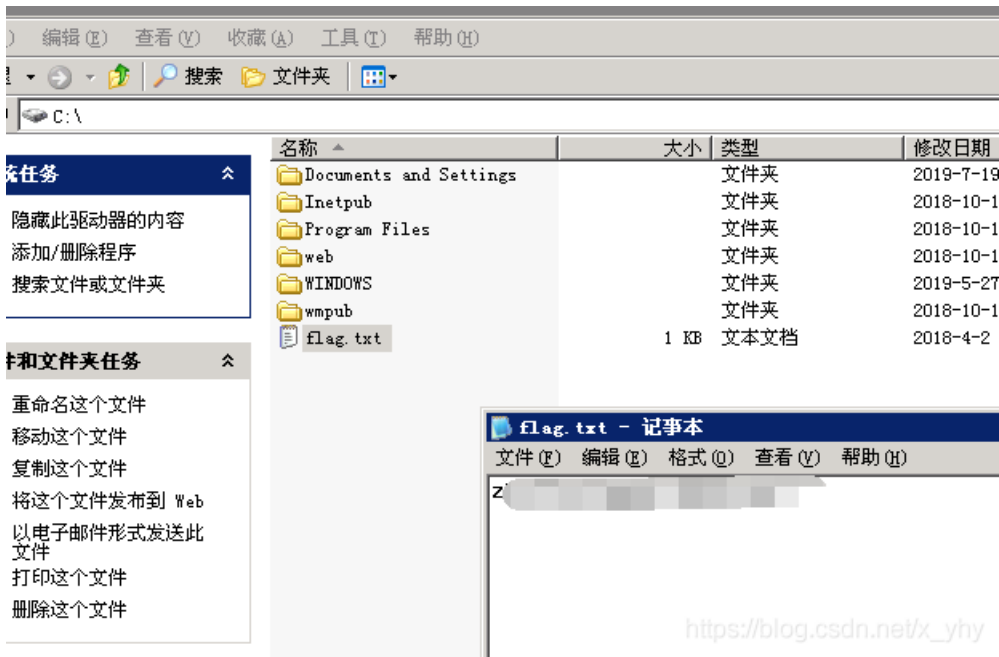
) 编辑(E) 查看(V) 收藏(A) 工具(T) 帮助(H)

搜索 文件夹

C:\

统任务

隐藏此驱动器的内容
添加/删除程序
搜索文件或文件夹

件和文件夹任务

重命名这个文件
移动这个文件
复制这个文件
将这个文件发布到 Web
以电子邮件形式发送此文件
打印这个文件
删除这个文件

| 名称 | 大小 | 类型 | 修改日期 |
|---|---|---|---|
| Documents and Settings | | 文件夹 | 2019-7-19 |
| Inetpub | | 文件夹 | 2018-10-1 |
| Program Files | | 文件夹 | 2018-10-1 |
| web | | 文件夹 | 2018-10-1 |
| WINDOWS | | 文件夹 | 2019-5-27 |
| wmpub | | 文件夹 | 2018-10-1 |
| flag.txt | 1 KB | 文本文档 | 2018-4-2 |

flag.txt - 记事本
文件(F) 编辑(E) 格式(O) 查看(V) 帮助(H)
z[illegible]

https://blog.csdn.net/x_yhy